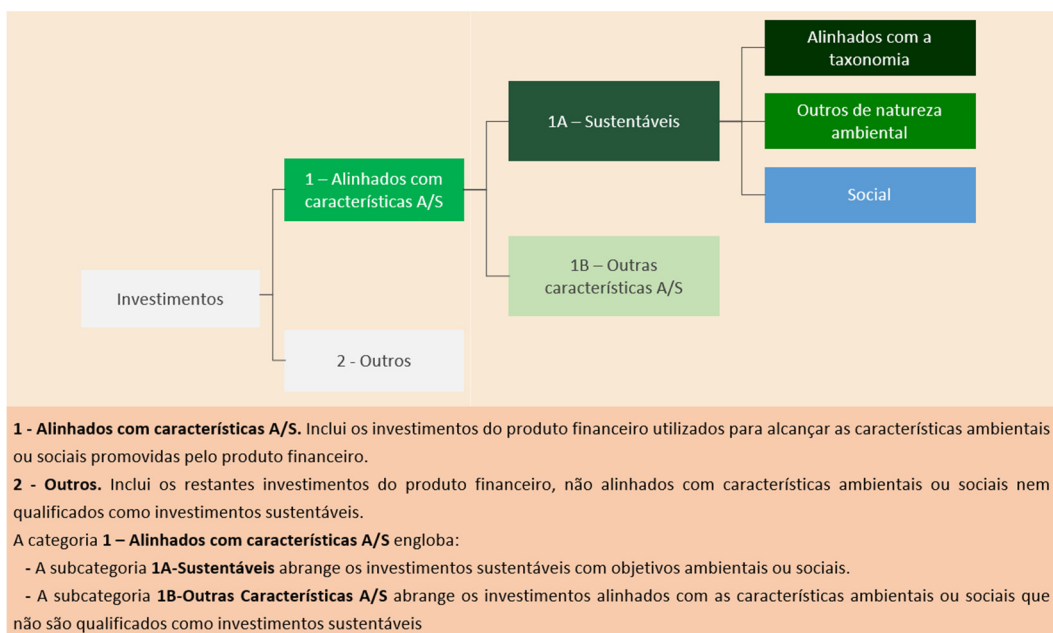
Investimentos

1 – Alinhados com características A/S

2 - Outros

1A – Sustentáveis

1B – Outras características A/S

Alinhados com a taxonomia

Outros de natureza ambiental

Social

**1 - Alinhados com características A/S.** Inclui os investimentos do produto financeiro utilizados para alcançar as características ambientais ou sociais promovidas pelo produto financeiro.
**2 - Outros.** Inclui os restantes investimentos do produto financeiro, não alinhados com características ambientais ou sociais nem qualificados como investimentos sustentáveis.
A categoria **1 – Alinhados com características A/S** engloba:
- A subcategoria **1A-Sustentáveis** abrange os investimentos sustentáveis com objetivos ambientais ou sociais.
- A subcategoria **1B-Outras Características A/S** abrange os investimentos alinhados com as características ambientais ou sociais que não são qualificados como investimentos sustentáveis